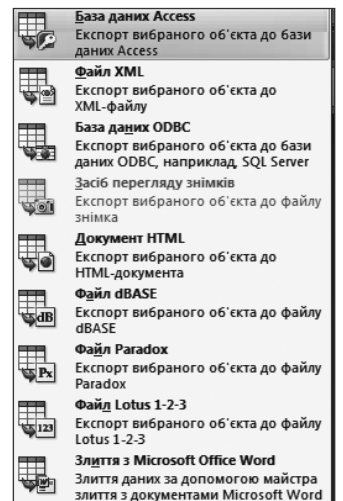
База даних Access
Експорт вибраного об'єкта до бази даних Access

Файл XML
Експорт вибраного об'єкта до XML-файлу

База даних ODBC
Експорт вибраного об'єкта до бази даних ODBC, наприклад, SQL Server

Засіб перегляду знімків
Експорт вибраного об'єкта до файлу знімка

Документ HTML
Експорт вибраного об'єкта до HTML-документа

Файл dBASE
Експорт вибраного об'єкта до файлу dBASE

Файл Paradox
Експорт вибраного об'єкта до файлу Paradox

Файл Lotus 1-2-3
Експорт вибраного об'єкта до файлу Lotus 1-2-3

Злиття з Microsoft Office Word
Злиття даних за допомогою майстра злиття з документами Microsoft Word